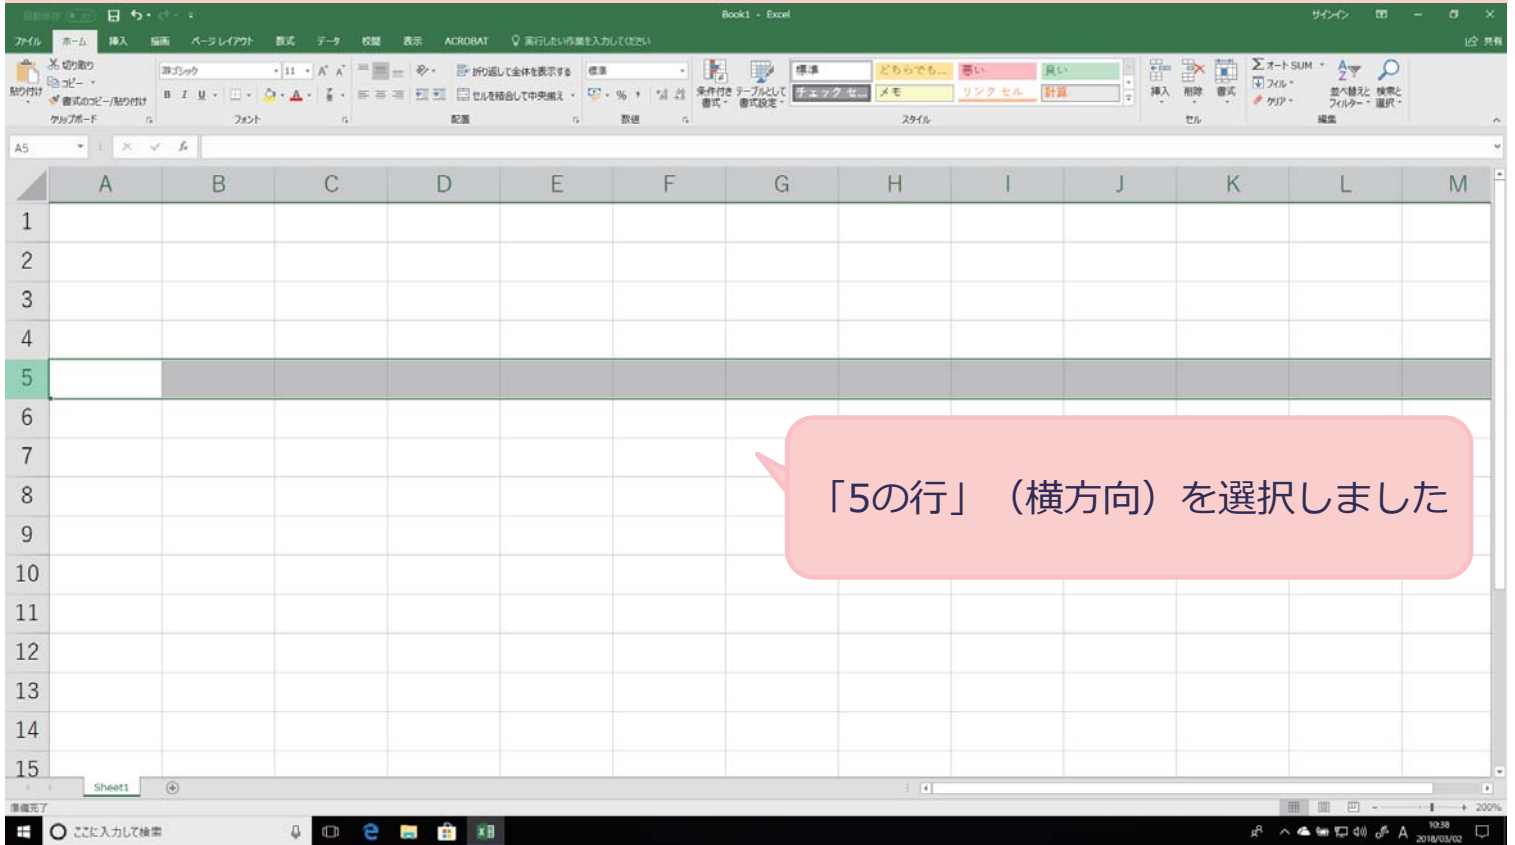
自動保存 オフ Book1 - Excel サインイン

ファイル ホーム 挿入 描画 ページレイアウト 数式 データ 校閲 表示 ACROBAT 実行したい作業を入力してください 共有

切り取り コピー 書式のコピー/貼り付け 貼り付け クリップボード
游ゴシック 11 フォント
折り返して全体を表示する セルを結合して中央揃え 配置
標準 数値
条件付き書式 テーブルとして書式設定
標準 どちらでも... 悪い 良い チェック セル メモ リンク セル 計算 スタイル
挿入 削除 書式 セル
オート SUM フィル クリア 並べ替えとフィルター 検索と選択 編集

A5

| | A | B | C | D | E | F | G | H | I | J | K | L | M |
|---|---|---|---|---|---|---|---|---|---|---|---|---|---|
| 1 | | | | | | | | | | | | | |
| 2 | | | | | | | | | | | | | |
| 3 | | | | | | | | | | | | | |
| 4 | | | | | | | | | | | | | |
| 5 | | | | | | | | | | | | | |
| 6 | | | | | | | | | | | | | |
| 7 | | | | | | | | | | | | | |
| 8 | | | | | | | | | | | | | |
| 9 | | | | | | | | | | | | | |
| 10 | | | | | | | | | | | | | |
| 11 | | | | | | | | | | | | | |
| 12 | | | | | | | | | | | | | |
| 13 | | | | | | | | | | | | | |
| 14 | | | | | | | | | | | | | |
| 15 | | | | | | | | | | | | | |

「5の行」（横方向）を選択しました

Sheet1

準備完了 200%

ここに入力して検索

10:38
2018/03/02